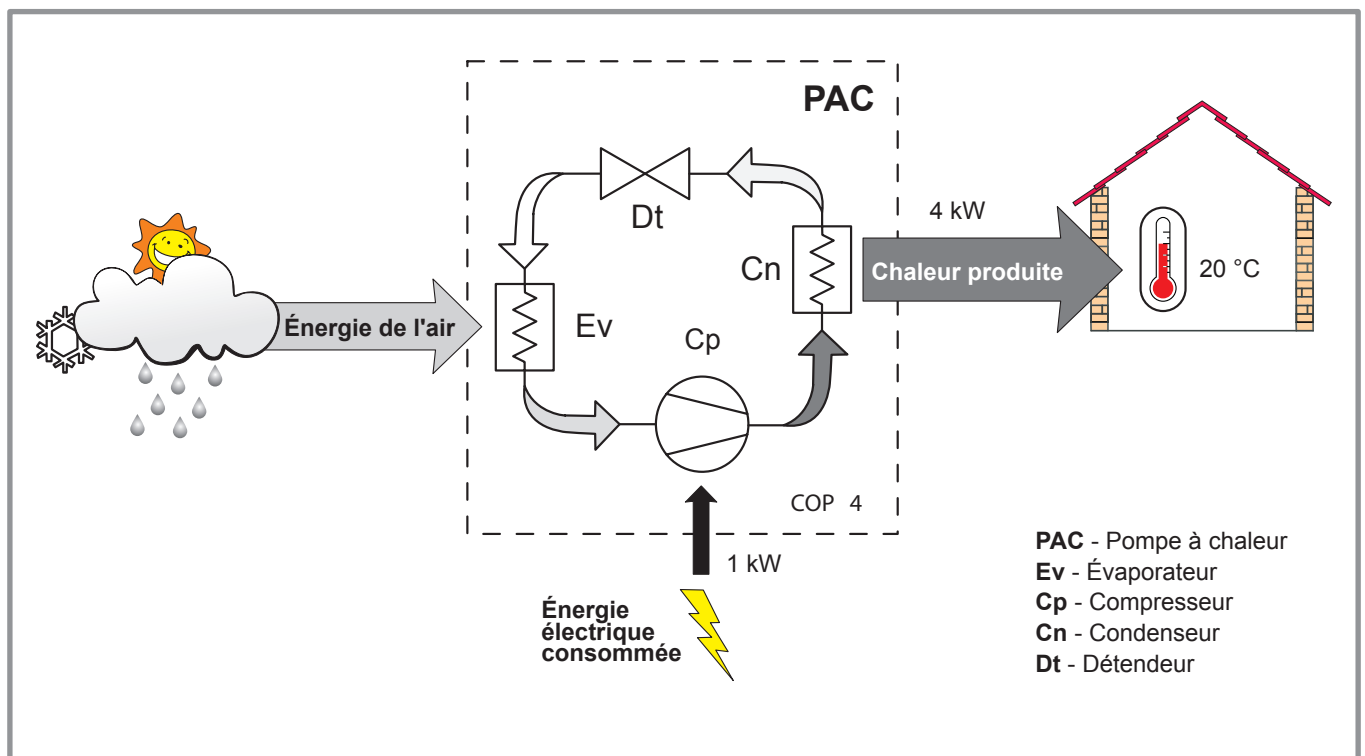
PAC

Dt

Cn

4 kW

Chaleur produite

20 °C

Énergie de l'air

Ev

Cp

COP 4

1 kW

Énergie électrique consommée

**PAC** - Pompe à chaleur
**Ev** - Évaporateur
**Cp** - Compresseur
**Cn** - Condenseur
**Dt** - Détendeur